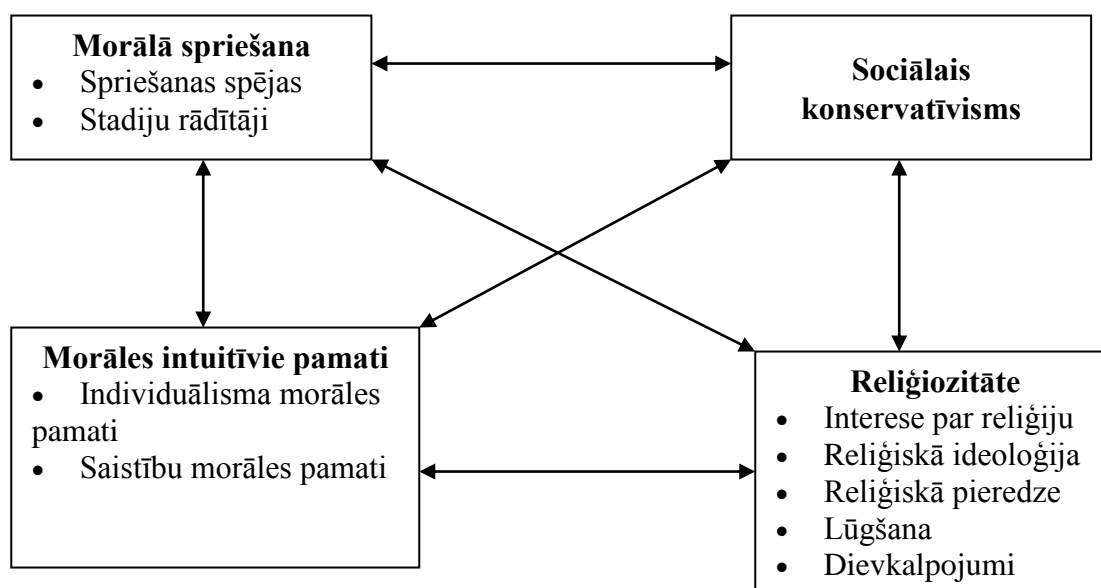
**Morālā spriešana**
- Spriešanas spējas
- Stadiju rādītāji

**Sociālais konservatīvisms**

**Morāles intuitīvie pamati**
- Individuālisma morāles pamati
- Saistību morāles pamati

**Reliģiozitāte**
- Interese par reliģiju
- Reliģiskā ideoloģija
- Reliģiskā pieredze
- Lūgšana
- Dievkalpojumi